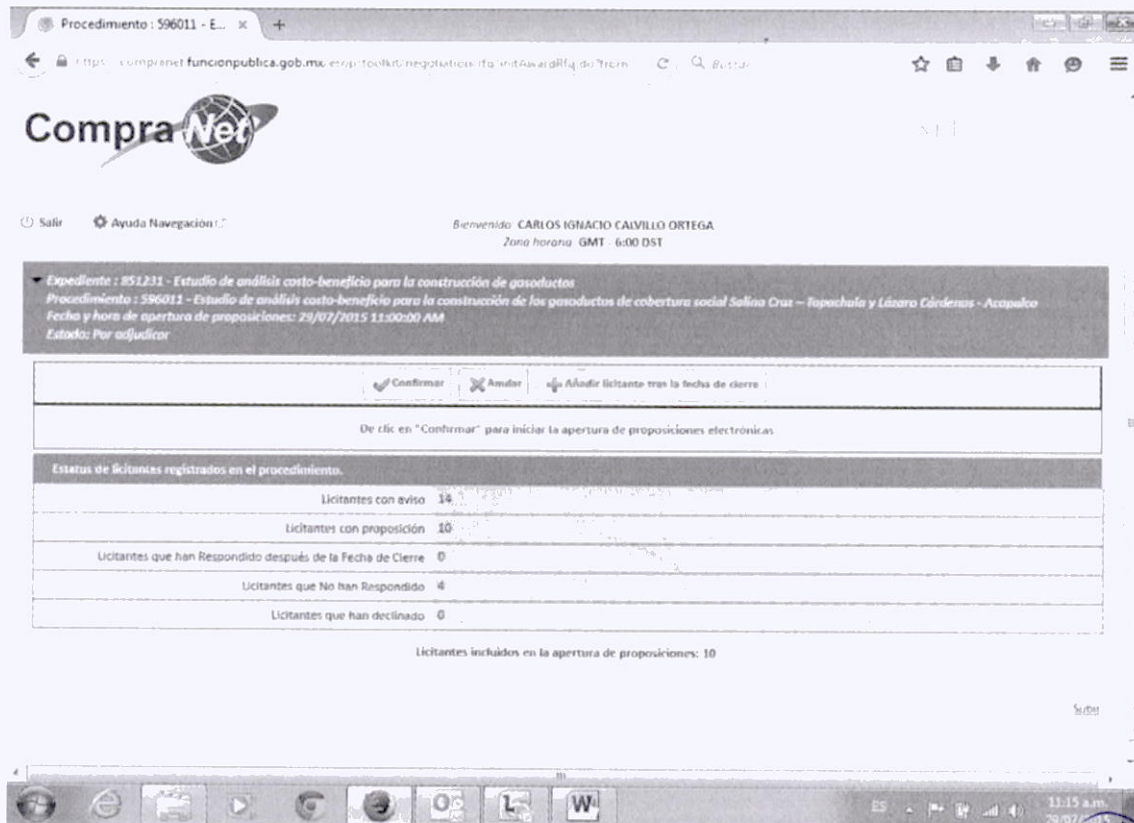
Procedimiento : 596011 - E... ×

https://compranet.funcionpublica.gob.mx/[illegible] C Q Buscar

CompraNet

Salir Ayuda Navegación

Bienvenido CARLOS IGNACIO CALVILLO ORTEGA
Zona horaria GMT - 6:00 DST

Expediente : 851231 - Estudio de análisis costo-beneficio para la construcción de gasoductos
Procedimiento : 596011 - Estudio de análisis costo-beneficio para la construcción de los gasoductos de cobertura social Salina Cruz – Tapachula y Lázaro Cárdenas - Acapulco
Fecha y hora de apertura de proposiciones: 29/07/2015 11:00:00 AM
Estado: Por adjudicar

Confirmar Anular Añadir licitante tras la fecha de cierre

De clic en "Confirmar" para iniciar la apertura de proposiciones electrónicas

Estatus de licitantes registrados en el procedimiento.

| | |
|---|---|
| Licitantes con aviso | 14 |
| Licitantes con proposición | 10 |
| Licitantes que han Respondido después de la Fecha de Cierre | 0 |
| Licitantes que No han Respondido | 4 |
| Licitantes que han declinado | 0 |

Licitantes incluidos en la apertura de proposiciones: 10

Subir

ES 11:15 a.m. 29/07/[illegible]